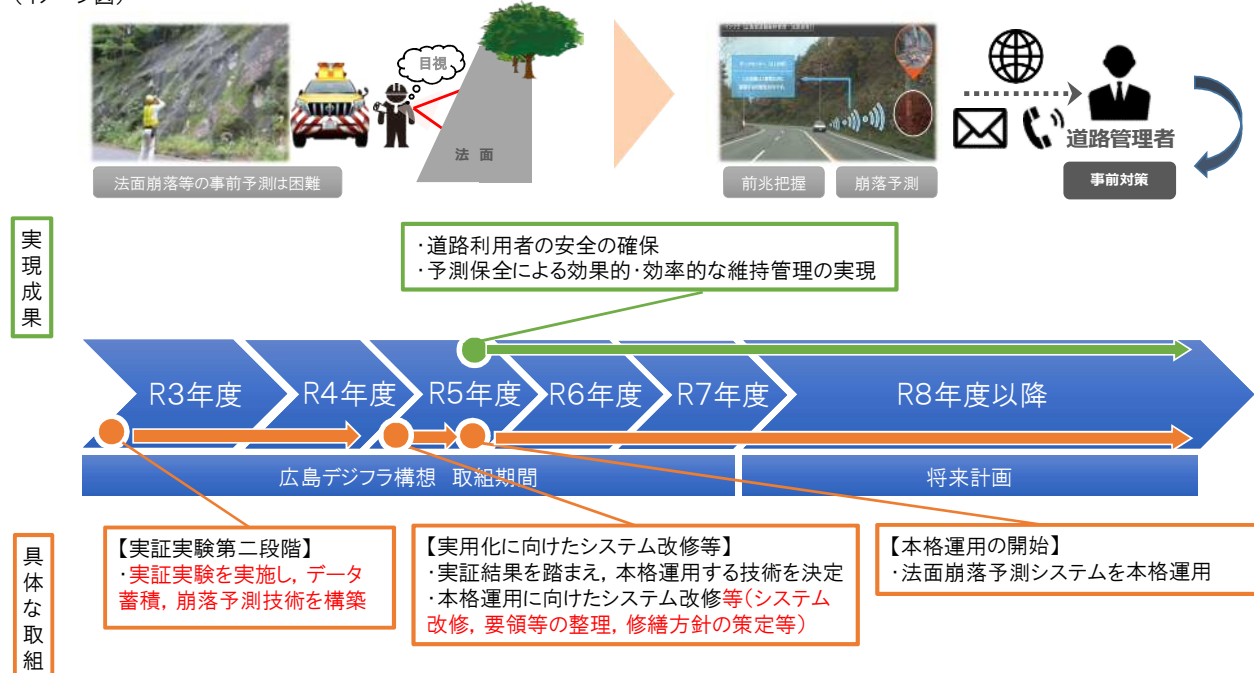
（イメージ図）

目視

法面

法面崩落等の事前予測は困難

前兆把握　崩落予測

道路管理者

事前対策

実現成果

・道路利用者の安全の確保
・予測保全による効果的・効率的な維持管理の実現

R3年度　R4年度　R5年度　R6年度　R7年度　R8年度以降

広島デジフラ構想　取組期間

将来計画

具体な取組

【実証実験第二段階】
・実証実験を実施し，データ蓄積，崩落予測技術を構築

【実用化に向けたシステム改修等】
・実証結果を踏まえ，本格運用する技術を決定
・本格運用に向けたシステム改修等（システム改修，要領等の整理，修繕方針の策定等）

【本格運用の開始】
・法面崩落予測システムを本格運用